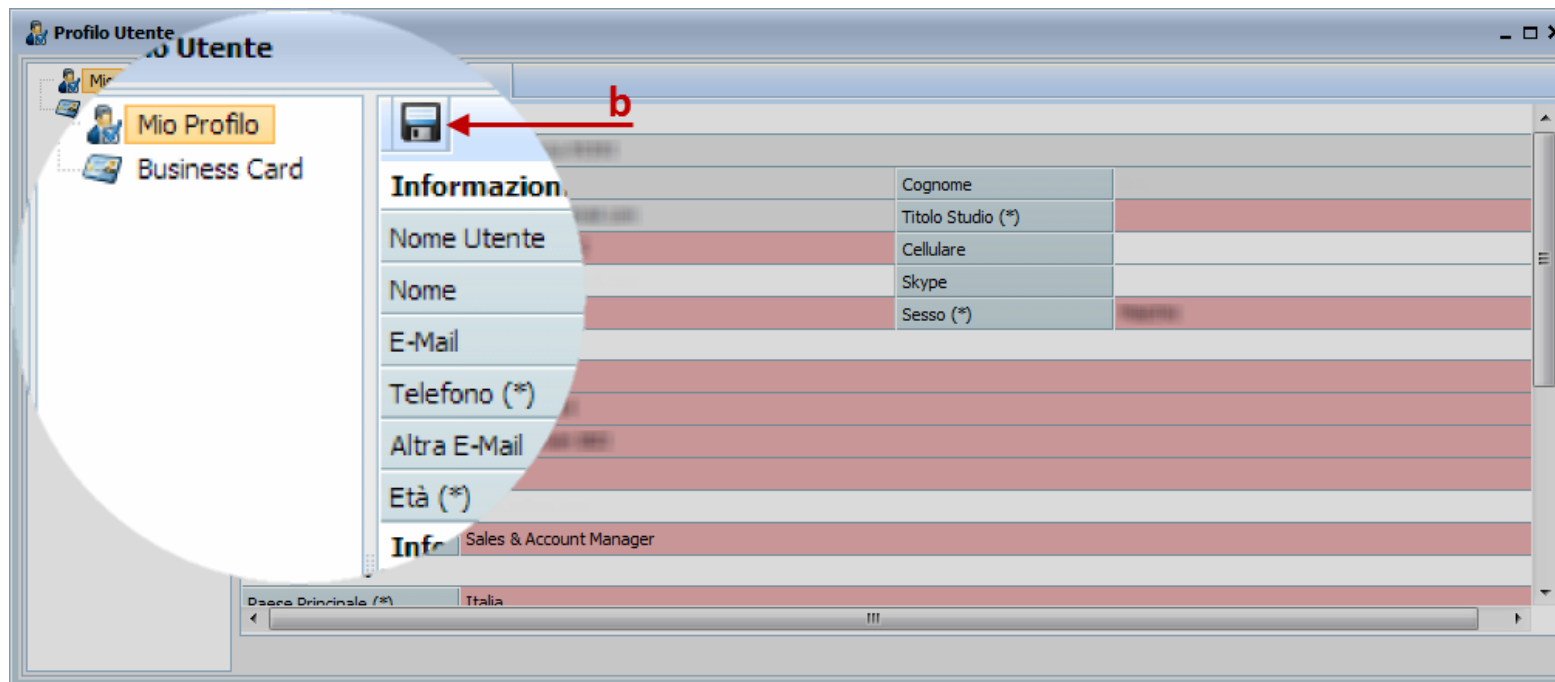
Profilo Utente
o Utente
Mio
Mio Profilo
Business Card
b
Informazion
Nome Utente
Nome
E-Mail
Telefono (*)
Altra E-Mail
Età (*)
Info
Cognome
Titolo Studio (*)
Cellulare
Skype
Sesso (*)
Sales & Account Manager
Paese Principale (*)
Italia